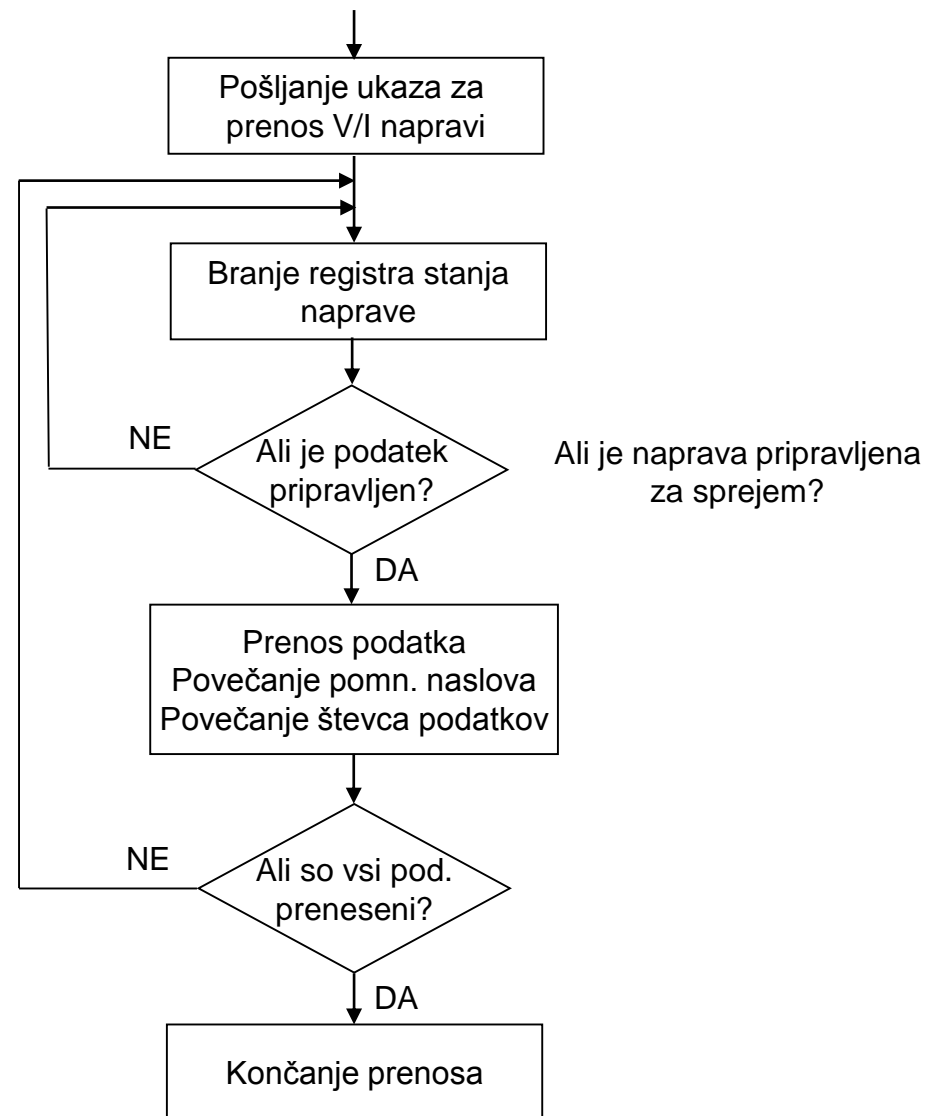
Pošljanje ukaza za prenos V/I napravi

Branje registra stanja naprave

NE

Ali je podatek pripravljen?

Ali je naprava pripravljena za sprejem?

DA

Prenos podatka
Povečanje pomn. naslova
Povečanje števca podatkov

NE

Ali so vsi pod. preneseni?

DA

Končanje prenosa